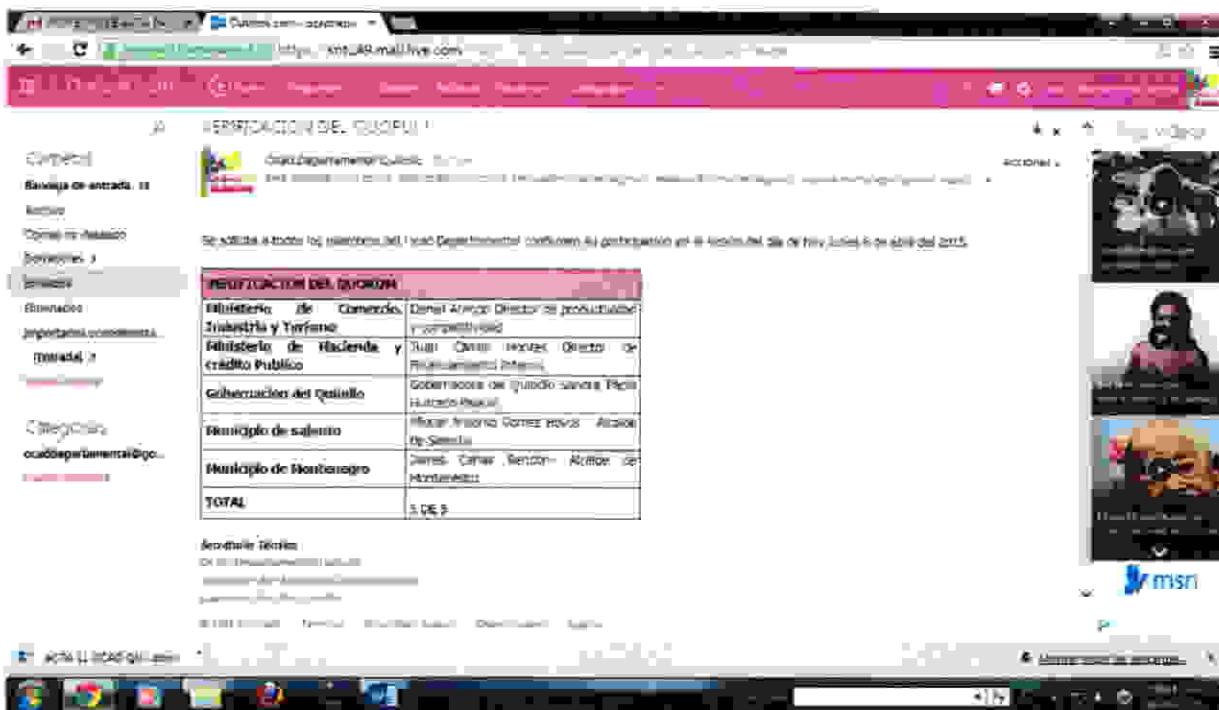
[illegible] Outlook.com - ocaddepar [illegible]

https://snt148.mail.live.com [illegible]

Outlook.com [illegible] Nuevo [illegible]

VERIFICACION DEL QUORUM

Carpetas

Bandeja de entrada 18

Archivo

Correo no deseado

Borradores 3

Enviados

Eliminados

Importante,comenta...

[Estrada] 7

Categorías

ocaddepartamental@go...

Ocad Departamental Quindío

Acciones

Se solicita a todos los miembros del Ocad Departamental confirmen su participación en la sesión del día de hoy Jueves 9 de abril del 2015.

| VERIFICACION DEL QUORUM | |
|---|---|
| Ministerio de Comercio, Industria y Turismo | Daniel Arango Director de productividad y competitividad |
| Ministerio de Hacienda y crédito Publico | Juan Carlos Pérez Director de Financiamiento Interno |
| Gobernacion del Quindío | Gobernadora del Quindío Sandra Paola Hurtado Palacio |
| Municipio de salento | Wbeimar Antonio Gomez Rojas – Alcalde de Salento |
| Municipio de Montenegro | Daniel Cañas Rendon– Alcalde de Montenegro |
| TOTAL | 5 DE 5 |

Secretaría Técnica

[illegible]

Top videos

msn

ACTA 11 OCAD QUI...pdf

Mostrar todas las descargas...